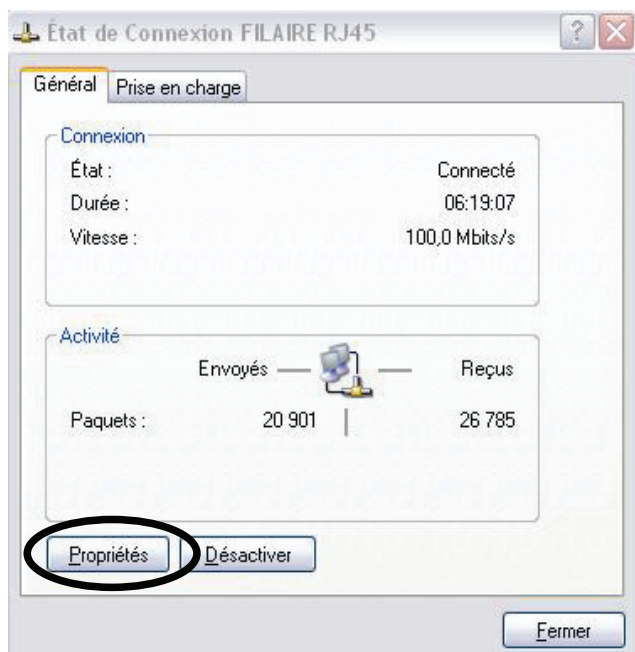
État de Connexion FILAIRE RJ45

?

Général | Prise en charge

Connexion

| | |
|---|---|
| État : | Connecté |
| Durée : | 06:19:07 |
| Vitesse : | 100,0 Mbits/s |

Activité

| | Envoyés | Reçus |
|---|---|---|
| Paquets : | 20 901 | 26 785 |

Propriétés

Désactiver

Fermer